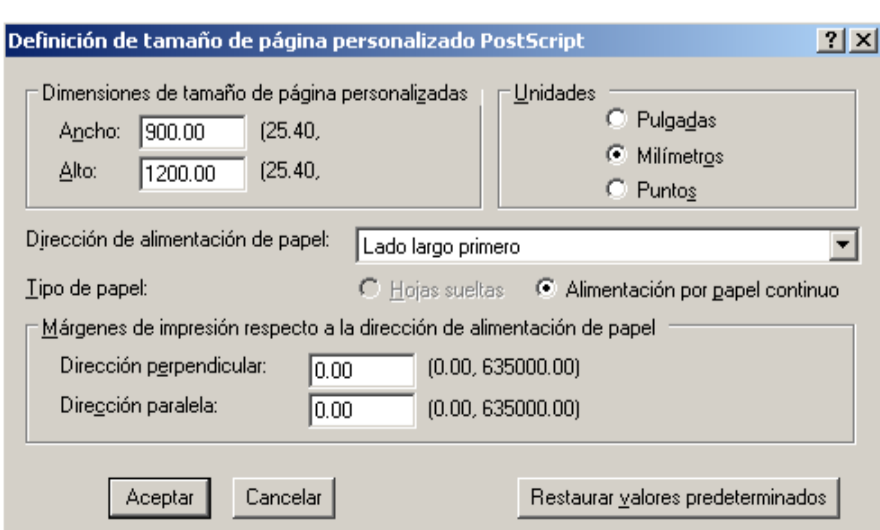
Definición de tamaño de página personalizado PostScript

?
X

Dimensiones de tamaño de página personalizadas
Ancho: 900.00 (25.40,
Alto: 1200.00 (25.40,

Unidades
Pulgadas
Milímetros
Puntos

Dirección de alimentación de papel: Lado largo primero

Tipo de papel: Hojas sueltas Alimentación por papel continuo

Márgenes de impresión respecto a la dirección de alimentación de papel
Dirección perpendicular: 0.00 (0.00, 635000.00)
Dirección paralela: 0.00 (0.00, 635000.00)

Aceptar
Cancelar
Restaurar valores predeterminados